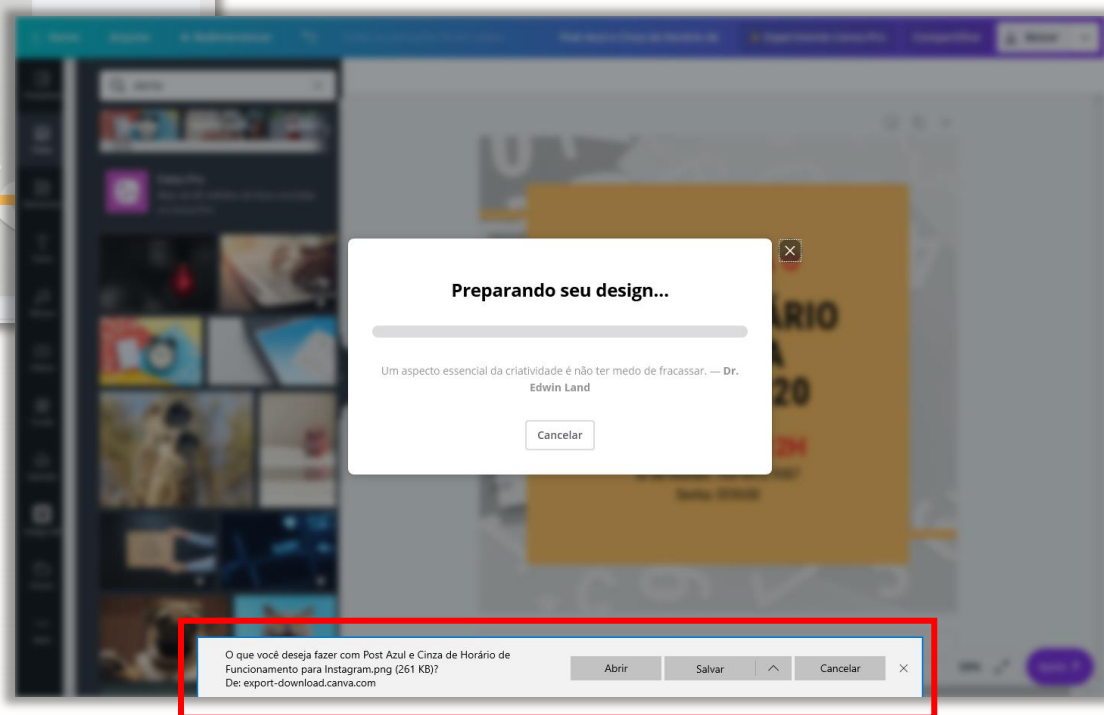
Preparando seu design...

Um aspecto essencial da criatividade é não ter medo de fracassar. — Dr. Edwin Land

Cancelar

O que você deseja fazer com Post Azul e Cinza de Horário de Funcionamento para Instagram.png (261 KB)?
De: export-download.canva.com

Abrir

Salvar

Cancelar